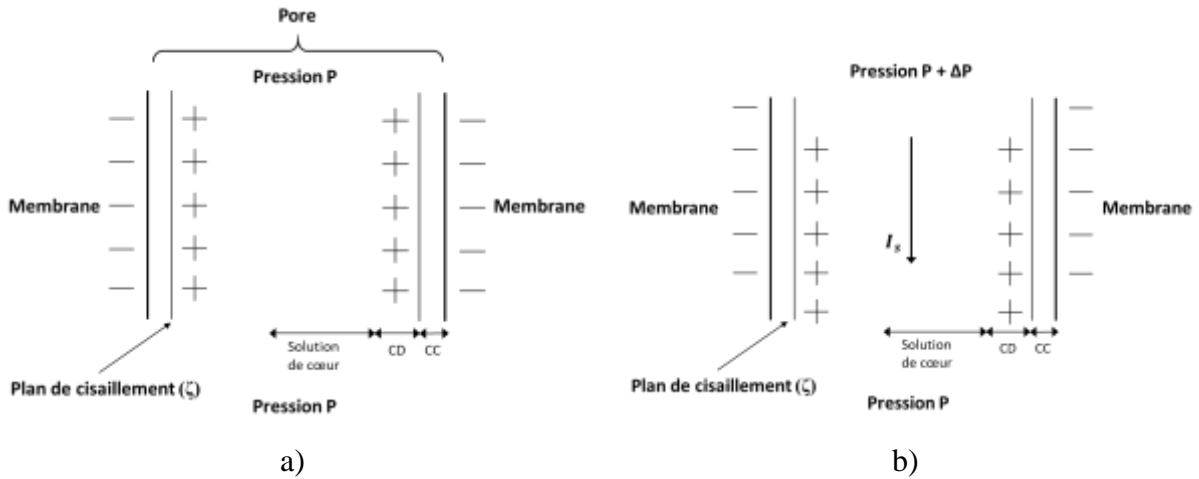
Pore

Pression P

Membrane

Membrane

Solution de cœur

CD

CC

Plan de cisaillement (ζ)

Pression P

a)

Pression P + ΔP

Membrane

$I_s$

Membrane

Solution de cœur

CD

CC

Plan de cisaillement (ζ)

Pression P

b)